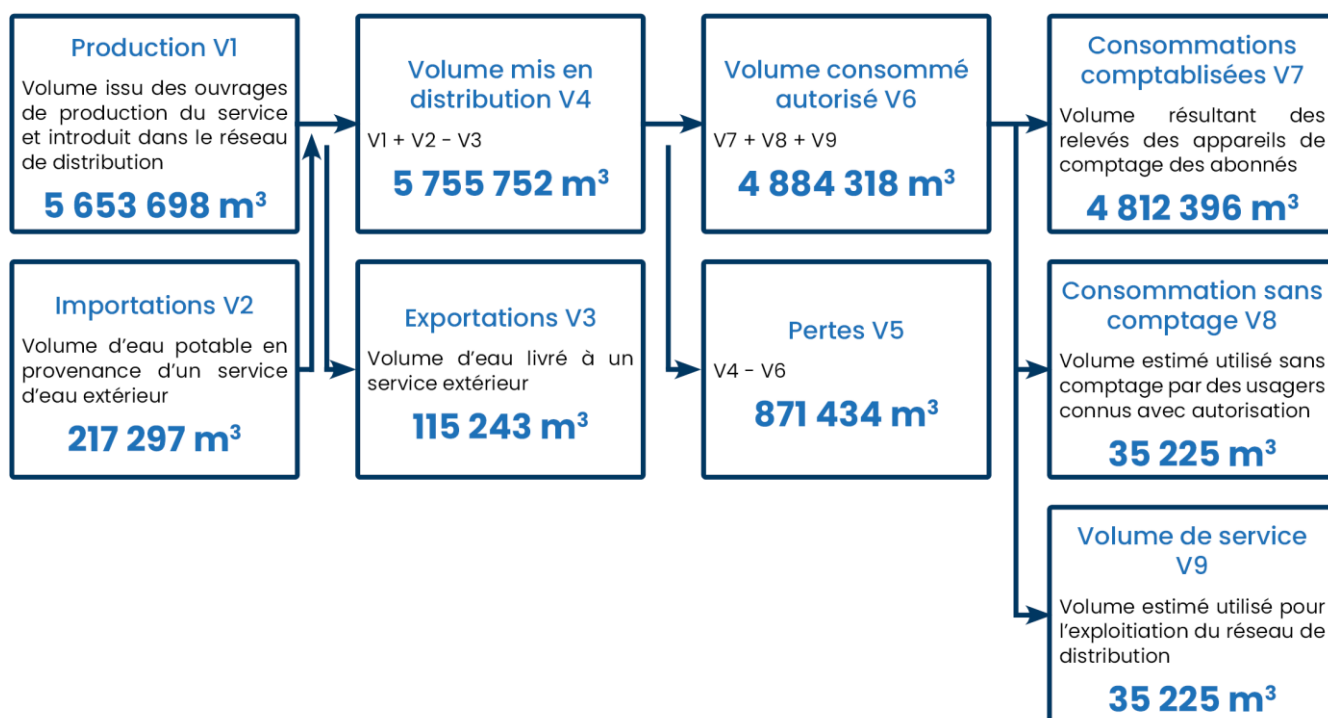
Production V1

Volume issu des ouvrages de production du service et introduit dans le réseau de distribution

5 653 698 m³

Importations V2

Volume d'eau potable en provenance d'un service d'eau extérieur

217 297 m³

Volume mis en distribution V4

V1 + V2 - V3

5 755 752 m³

Exportations V3

Volume d'eau livré à un service extérieur

115 243 m³

Volume consommé autorisé V6

V7 + V8 + V9

4 884 318 m³

Pertes V5

V4 - V6

871 434 m³

Consommations comptablisées V7

Volume résultant des relevés des appareils de comptage des abonnés

4 812 396 m³

Consommation sans comptage V8

Volume estimé utilisé sans comptage par des usagers connus avec autorisation

35 225 m³

Volume de service V9

Volume estimé utilisé pour l'exploitiation du réseau de distribution

35 225 m³